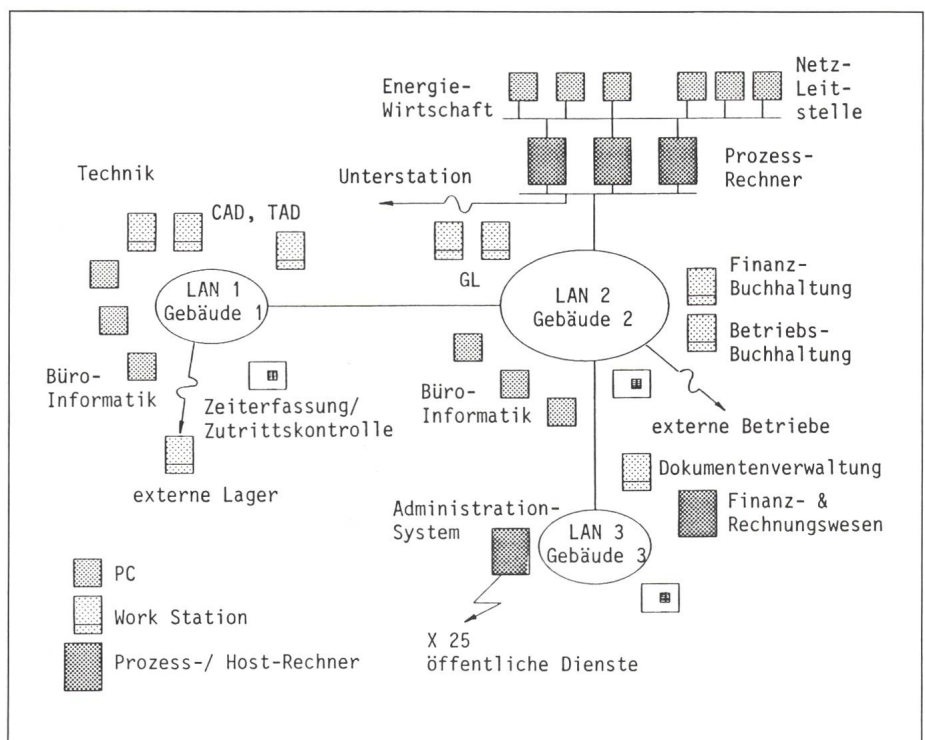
Energie-
Wirtschaft

Netz-
Leit-
stelle

Prozess-
Rechner

Technik

Unterstation

CAD, TAD

GL

LAN 1
Gebäude 1

LAN 2
Gebäude 2

Finanz-
Buchhaltung

Betriebs-
Buchhaltung

Büro-
Informatik

Zeiterfassung/
Zutrittskontrolle

Büro-
Informatik

externe Betriebe

externe Lager

Dokumentenverwaltung

Finanz- &
Rechnungswesen

Administration-
System

LAN 3
Gebäude 3

PC

Work Station

Prozess-/ Host-Rechner

X 25
öffentliche Dienste